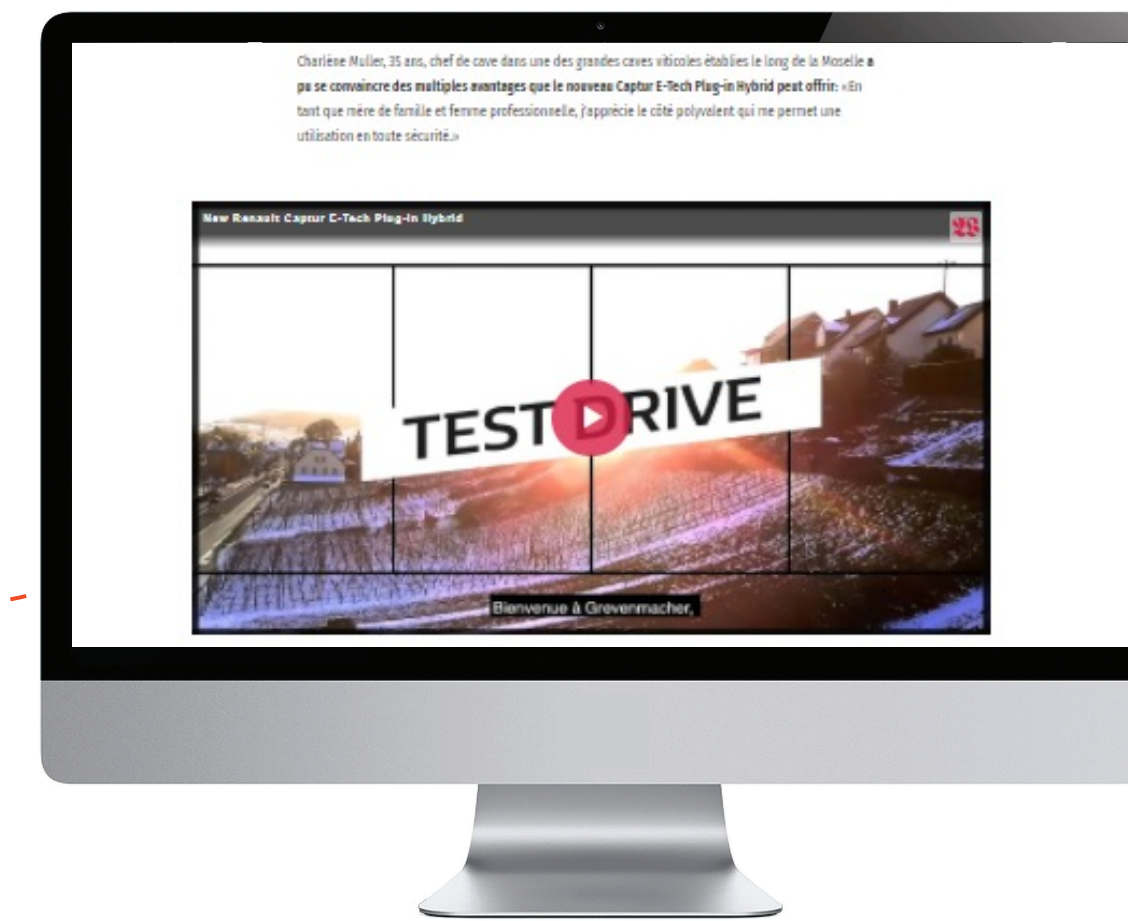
Charlène Muller, 35 ans, chef de cave dans une des grandes caves viticoles établies le long de la Moselle a pu se convaincre des multiples avantages que le nouveau Captur E-Tech Plug-in Hybrid peut offrir: «En tant que mère de famille et femme professionnelle, j'apprécie le côté polyvalent qui me permet une utilisation en toute sécurité.»

New Renault Captur E-Tech Plug-in Hybrid

TEST DRIVE

Bienvenue à Grevenmacher,